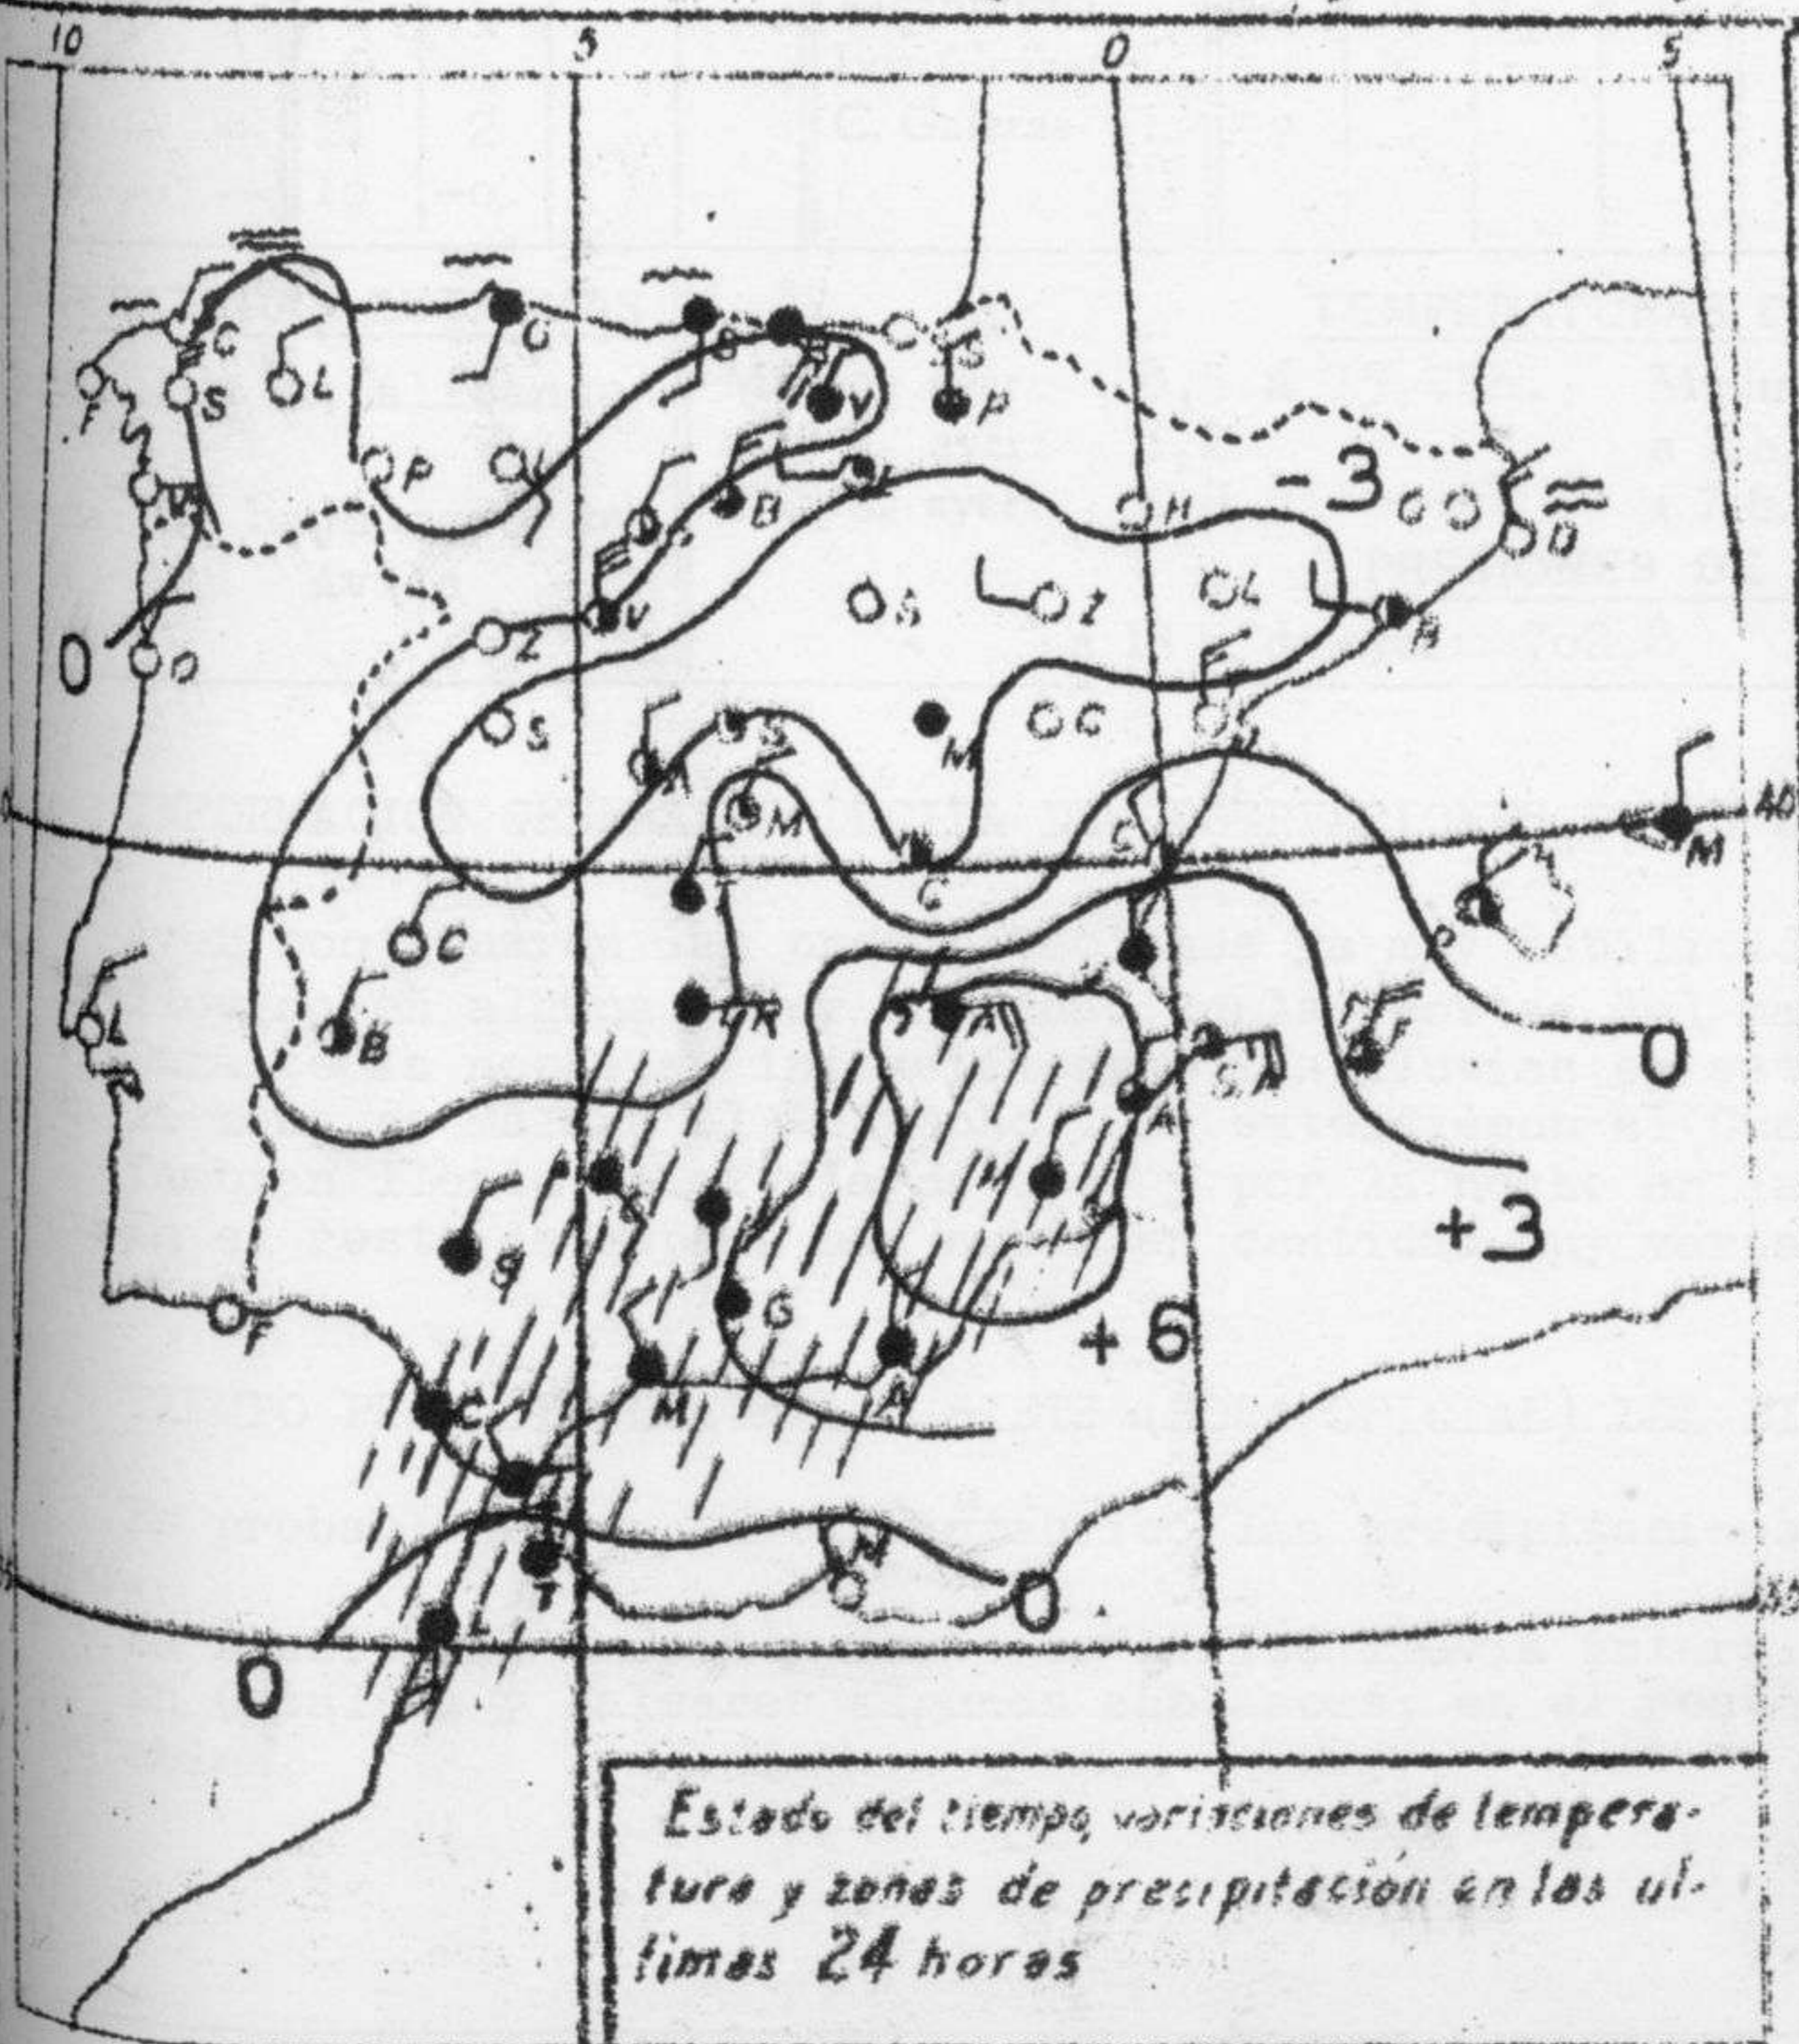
10
5
0
5
C
G
S
P
F
S
L
V
B
P
L
V
B
-3
H
G
D
0
D
Z
S
Z
L
B
S
S
M
C
40
M
M
C
G
T
C
L
B
GR
A
F
0
SA
A
M
+3
S
G
F
G
+6
C
M
A
T
N
0
L
0
35
Estado del tiempo, variaciones de temperatura y zonas de precipitación en las ultimas 24 horas